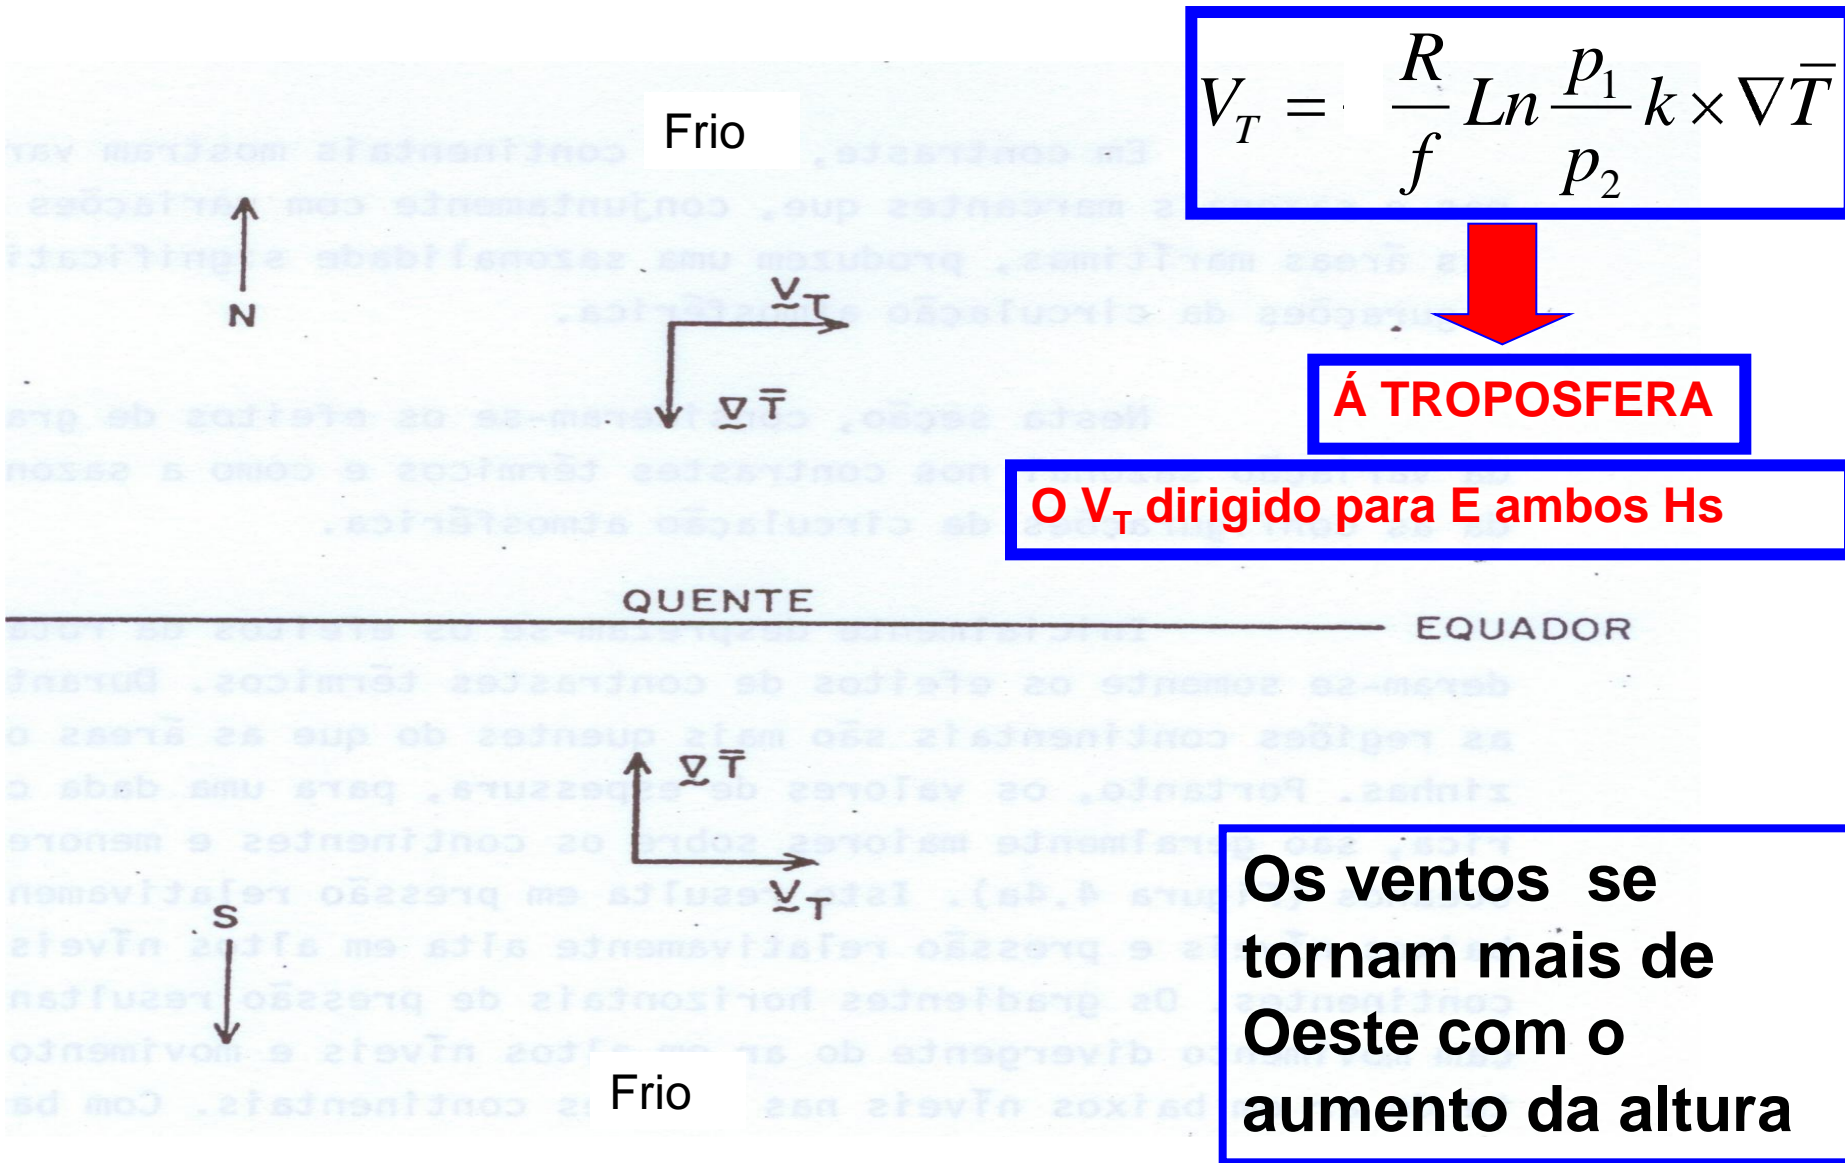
Frio

$V_T = \frac{R}{f} Ln \frac{p_1}{p_2} k \times \nabla \bar{T}$

N

$V_T$

$\nabla \bar{T}$

Á TROPOSFERA

O $V_T$ dirigido para E ambos Hs

QUENTE

EQUADOR

$\nabla \bar{T}$

$V_T$

S

Frio

Os ventos se tornam mais de Oeste com o aumento da altura